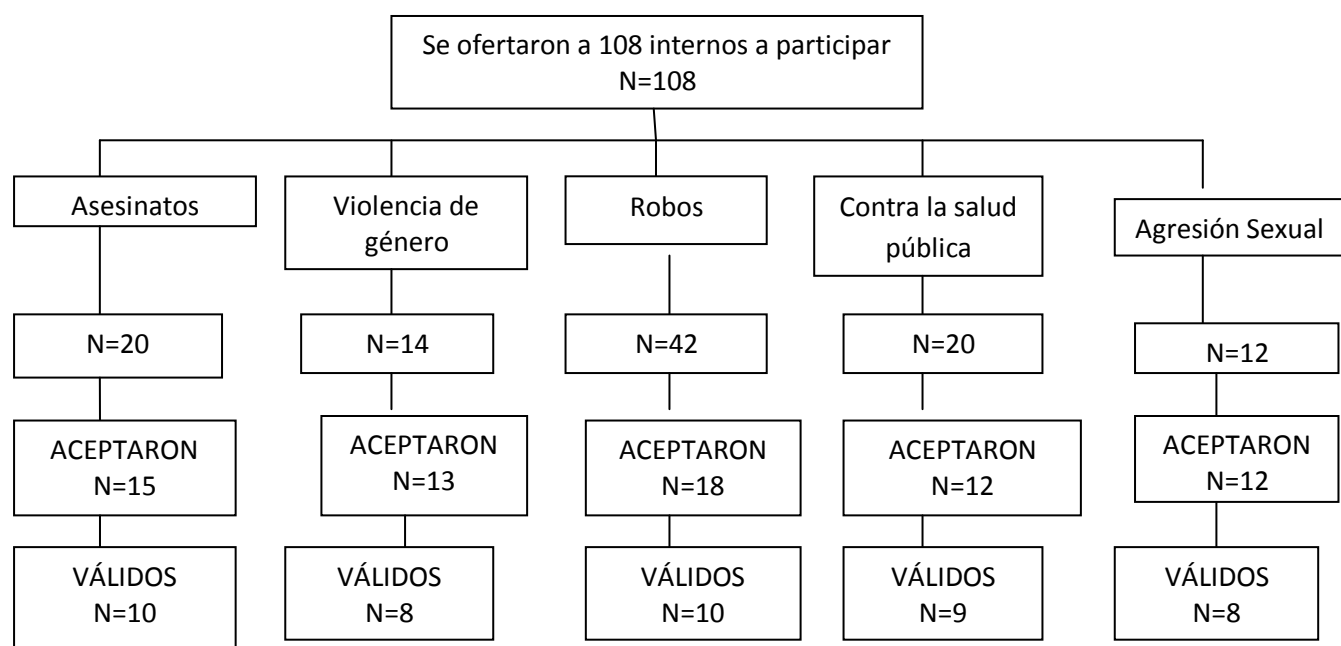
Se ofertaron a 108 internos a participar
N=108

Asesinatos

N=20

ACEPTARON
N=15

VÁLIDOS
N=10

Violencia de género

N=14

ACEPTARON
N=13

VÁLIDOS
N=8

Robos

N=42

ACEPTARON
N=18

VÁLIDOS
N=10

Contra la salud pública

N=20

ACEPTARON
N=12

VÁLIDOS
N=9

Agresión Sexual

N=12

ACEPTARON
N=12

VÁLIDOS
N=8